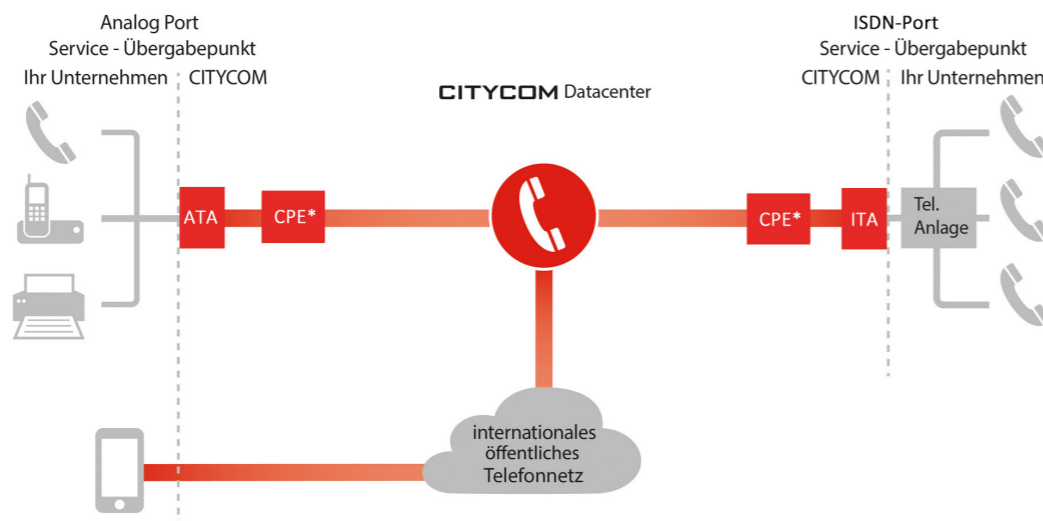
Analog Port
Service - Übergabepunkt
Ihr Unternehmen CITYCOM

CITYCOM Datacenter

ISDN-Port
Service - Übergabepunkt
CITYCOM Ihr Unternehmen

ATA

CPE*

CPE*

ITA

Tel. Anlage

internationales öffentliches Telefonnetz